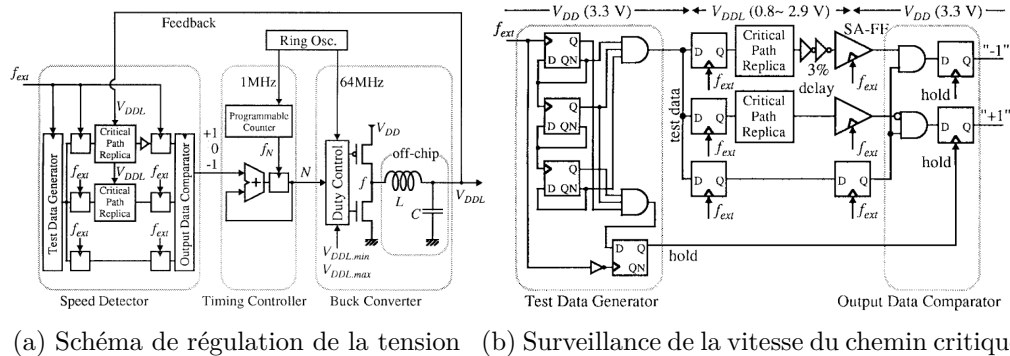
Feedback

Ring Osc.

1MHz

64MHz

$f_{ext}$

$V_{DDL}$

Programmable Counter

$f_N$

Test Data Generator

Critical Path Replica

Critical Path Replica

$f_{ext}$

$f_{ext}$

$f_{ext}$

$f_{ext}$

Output Data Comparator

+1
0
-1

$N$

Duty Control

$f$

$V_{DD}$

off-chip

$L$

$C$

$V_{DDL}$

$V_{DDL,min}$
$V_{DDL,max}$

Speed Detector

Timing Controller

Buck Converter

$V_{DD}$ (3.3 V)

$V_{DDL}$ (0.8~ 2.9 V)

$V_{DD}$ (3.3 V)

$f_{ext}$

D Q

D QN

Q

D QN

Q

D QN

D Q

$f_{ext}$

Critical Path Replica

3% delay

SA-FF

$f_{ext}$

test data

D Q

$f_{ext}$

Critical Path Replica

$f_{ext}$

D Q

$f_{ext}$

D Q

$f_{ext}$

D Q

"-1"

hold

D Q

"+1"

hold

D Q

QN

hold

Test Data Generator

Output Data Comparator

(a) Schéma de régulation de la tension

(b) Surveillance de la vitesse du chemin critique